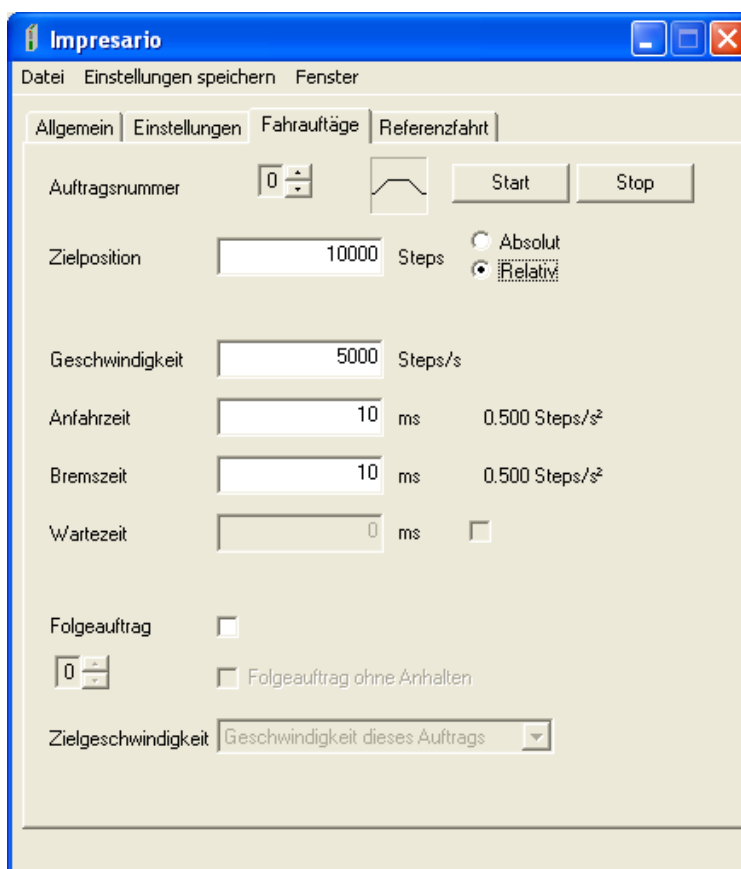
Impresario

Datei Einstellungen speichern Fenster

Allgemein | Einstellungen | Fahraufträge | Referenzfahrt

Auftragsnummer 0 Start Stop

Zielposition 10000 Steps Absolut Relativ

Geschwindigkeit 5000 Steps/s

Anfahrzeit 10 ms 0.500 Steps/s²

Bremszeit 10 ms 0.500 Steps/s²

Wartezeit 0 ms

Folgeauftrag

0 Folgeauftrag ohne Anhalten

Zielgeschwindigkeit Geschwindigkeit dieses Auftrags